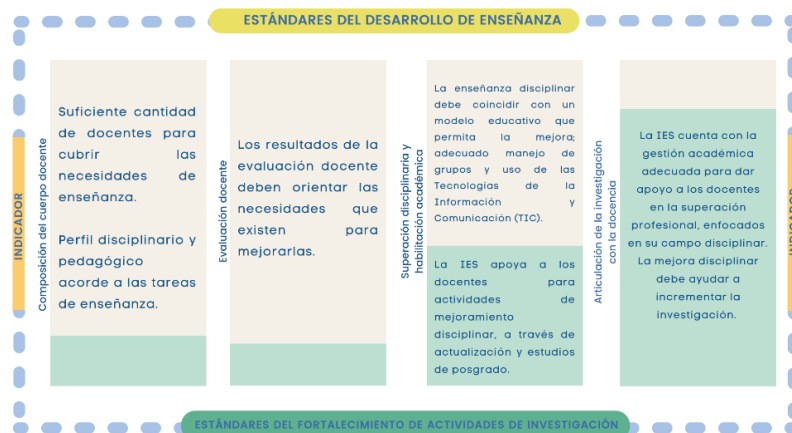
ESTÁNDARES DEL DESARROLLO DE ENSEÑANZA

INDICADOR

Composición del cuerpo docente

Suficiente cantidad de docentes para cubrir las necesidades de enseñanza.

Perfil disciplinario y pedagógico acorde a las tareas de enseñanza.

Evaluación docente

Los resultados de la evaluación docente deben orientar las necesidades que existen para mejorarlas.

Superación disciplinaria y habilitación académica

La enseñanza disciplinar debe coincidir con un modelo educativo que permita la mejora; adecuado manejo de grupos y uso de las Tecnologías de la Información y Comunicación (TIC).

La IES apoya a los docentes para actividades de mejoramiento disciplinar, a través de actualización y estudios de posgrado.

Articulación de la investigación con la docencia

La IES cuenta con la gestión académica adecuada para dar apoyo a los docentes en la superación profesional, enfocados en su campo disciplinar. La mejora disciplinar debe ayudar a incrementar la investigación.

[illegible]

ESTÁNDARES DEL FORTALECIMIENTO DE ACTIVIDADES DE INVESTIGACIÓN